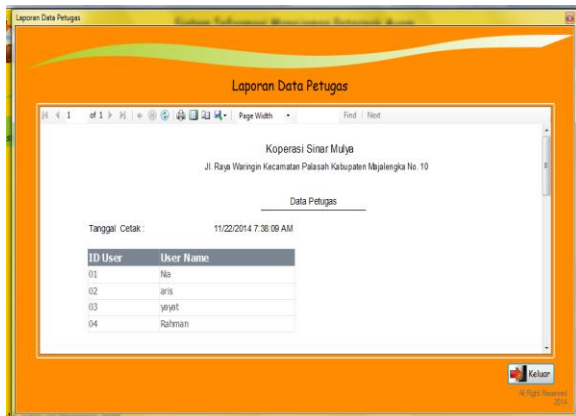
Laporan Data Petugas

Laporan Data Petugas

1 of 1 Page Width Find | Next

Koperasi Sinar Mulya

Jl. Raya Waringin Kecamatan Palasah Kabupaten Majalengka No. 10

Data Petugas

Tanggal Cetak : 11/22/2014 7:38:09 AM

| ID User | User Name |
|---|---|
| 01 | Nia |
| 02 | aris |
| 03 | yayat |
| 04 | Rahman |

Keluar

All Right Reserved 2014